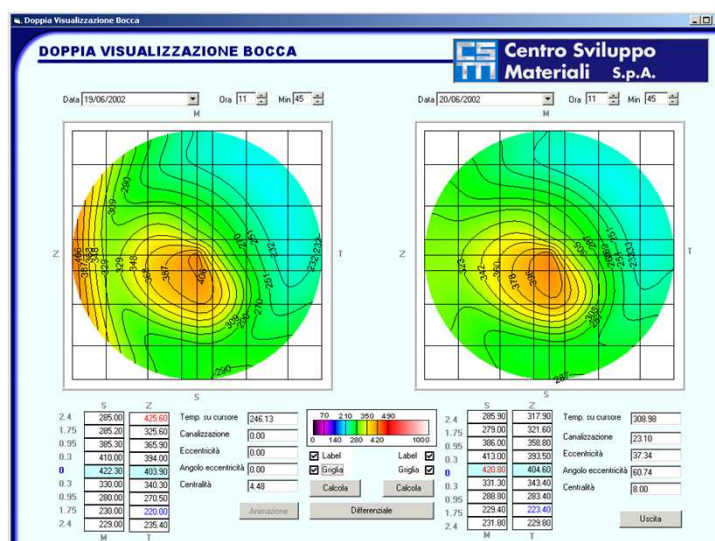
Doppia Visualizzazione Bocca

DOPPIA VISUALIZZAZIONE BOCCA

CSM Centro Sviluppo Materiali S.p.A.

Data 19/06/2002 Ora 11 Min 45

M

Z T

S

290 309 329 348 368 387 406 251 232 212 270 290

Data 20/06/2002 Ora 11 Min 45

M

Z T

S

323 342 360 378 395 306 287 268 251 233 287

| | S | Z |
|---|---|---|
| 2.4 | 285.00 | 425.60 |
| 1.75 | 285.20 | 325.60 |
| 0.95 | 385.30 | 365.90 |
| 0.3 | 410.00 | 394.00 |
| 0 | 422.30 | 403.90 |
| 0.3 | 330.00 | 340.30 |
| 0.95 | 280.00 | 270.50 |
| 1.75 | 230.00 | 220.00 |
| 2.4 | 229.00 | 235.40 |
| | M | T |

Temp. su cursore 246.13
Canalizzazione 0.00
Eccentricità 0.00
Angolo eccentricità 0.00
Centralità 4.48

70 210 350 490
0 140 280 420 1000

Label Label
Griglia Griglia
Calcola Calcola
Animazione Differenziale

| | S | Z |
|---|---|---|
| 2.4 | 285.90 | 317.90 |
| 1.75 | 279.00 | 321.60 |
| 0.95 | 386.00 | 358.80 |
| 0.3 | 413.00 | 393.50 |
| 0 | 420.80 | 404.60 |
| 0.3 | 331.30 | 343.40 |
| 0.95 | 288.80 | 283.40 |
| 1.75 | 229.40 | 223.40 |
| 2.4 | 231.80 | 229.80 |
| | M | T |

Temp. su cursore 308.98
Canalizzazione 23.10
Eccentricità 37.34
Angolo eccentricità 60.74
Centralità 8.00

Uscita